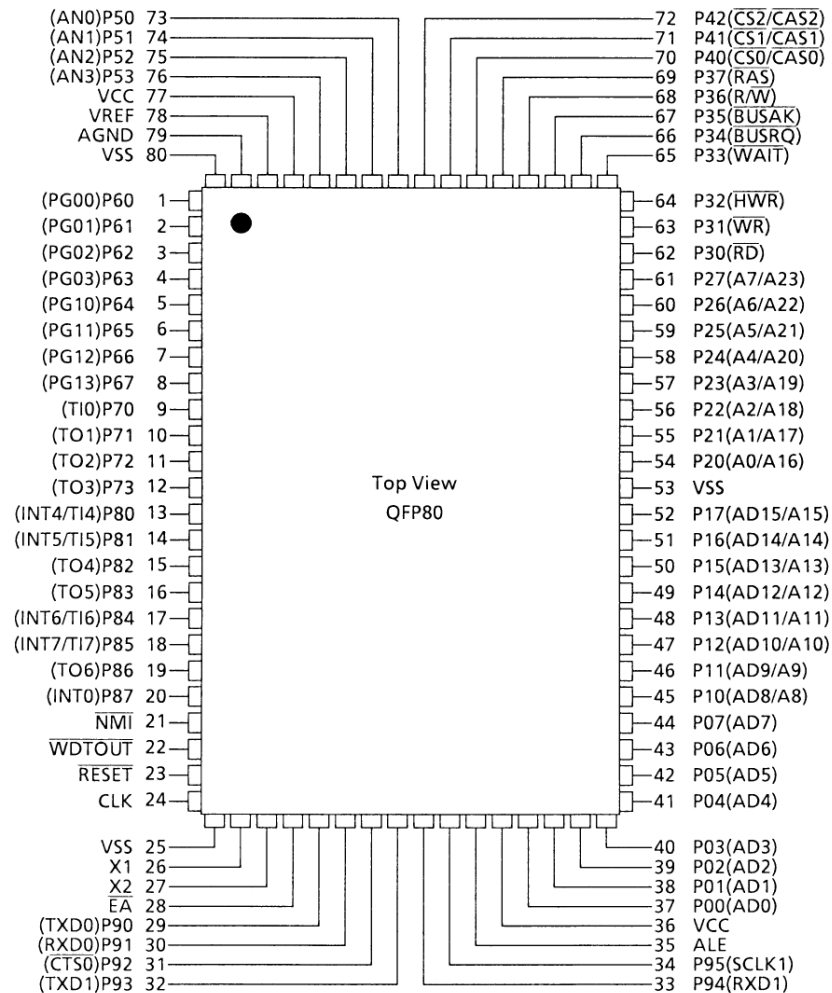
(AN0)P50 73
(AN1)P51 74
(AN2)P52 75
(AN3)P53 76
VCC 77
VREF 78
AGND 79
VSS 80

72 P42($\overline{CS2}$/$\overline{CAS2}$)
71 P41($\overline{CS1}$/$\overline{CAS1}$)
70 P40($\overline{CS0}$/$\overline{CAS0}$)
69 P37($\overline{RAS}$)
68 P36(R/$\overline{W}$)
67 P35($\overline{BUSAK}$)
66 P34($\overline{BUSRQ}$)
65 P33($\overline{WAIT}$)

(PG00)P60 1
(PG01)P61 2
(PG02)P62 3
(PG03)P63 4
(PG10)P64 5
(PG11)P65 6
(PG12)P66 7
(PG13)P67 8
(TI0)P70 9
(TO1)P71 10
(TO2)P72 11
(TO3)P73 12
(INT4/TI4)P80 13
(INT5/TI5)P81 14
(TO4)P82 15
(TO5)P83 16
(INT6/TI6)P84 17
(INT7/TI7)P85 18
(TO6)P86 19
(INT0)P87 20
$\overline{NMI}$ 21
$\overline{WDTOUT}$ 22
$\overline{RESET}$ 23
CLK 24

Top View
QFP80

64 P32($\overline{HWR}$)
63 P31($\overline{WR}$)
62 P30($\overline{RD}$)
61 P27(A7/A23)
60 P26(A6/A22)
59 P25(A5/A21)
58 P24(A4/A20)
57 P23(A3/A19)
56 P22(A2/A18)
55 P21(A1/A17)
54 P20(A0/A16)
53 VSS
52 P17(AD15/A15)
51 P16(AD14/A14)
50 P15(AD13/A13)
49 P14(AD12/A12)
48 P13(AD11/A11)
47 P12(AD10/A10)
46 P11(AD9/A9)
45 P10(AD8/A8)
44 P07(AD7)
43 P06(AD6)
42 P05(AD5)
41 P04(AD4)

VSS 25
X1 26
X2 27
$\overline{EA}$ 28
(TXD0)P90 29
(RXD0)P91 30
($\overline{CTS0}$)P92 31
(TXD1)P93 32

40 P03(AD3)
39 P02(AD2)
38 P01(AD1)
37 P00(AD0)
36 VCC
35 ALE
34 P95(SCLK1)
33 P94(RXD1)